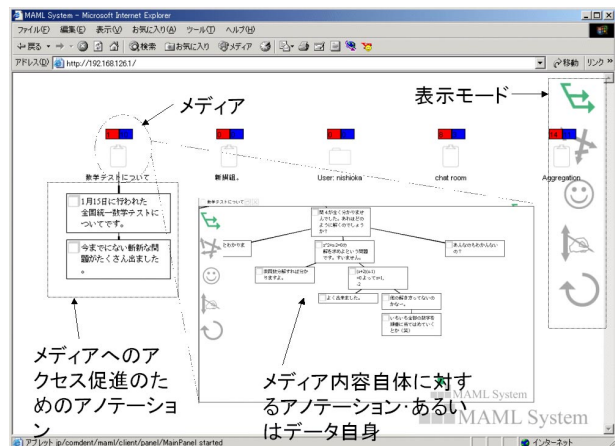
MAML System - Microsoft Internet Explorer

ファイル(F) 編集(E) 表示(V) お気に入り(A) ツール(T) ヘルプ(H)

戻る 検索 お気に入り メディア

アドレス(D) http://192.168.126.1/

移動 リンク

メディア

表示モード

数学テストについて

新規组。

User: nishioka

chat room

Aggregation

1月15日に行われた全国統一数学テストについてです。

今までにない斬新な問題がたくさん出ました。

数学テストについて

とわかりま

関々3/8は？分かりませんでした。あれはどのように解けがいいのでしょうか？

3/5(x+2=0)解を求めるという問題です。すいません

まぁんなかもわらないわ？

同問題分解すればかるかをする。

(x+2)(x-1)=0 よってx=1, -2

よく出来ました。

他の解き方ってないのかな～。

いろいろな形の数学を積極に育てまでいくとか(笑)

メディアへのアクセス促進のためのアノテーション

メディア内容自体に対するアノテーション・あるいはデータ自身

MAML System

MAML System

アプレット jp/comdent/maml/client/panel/MainPanel started

インターネット